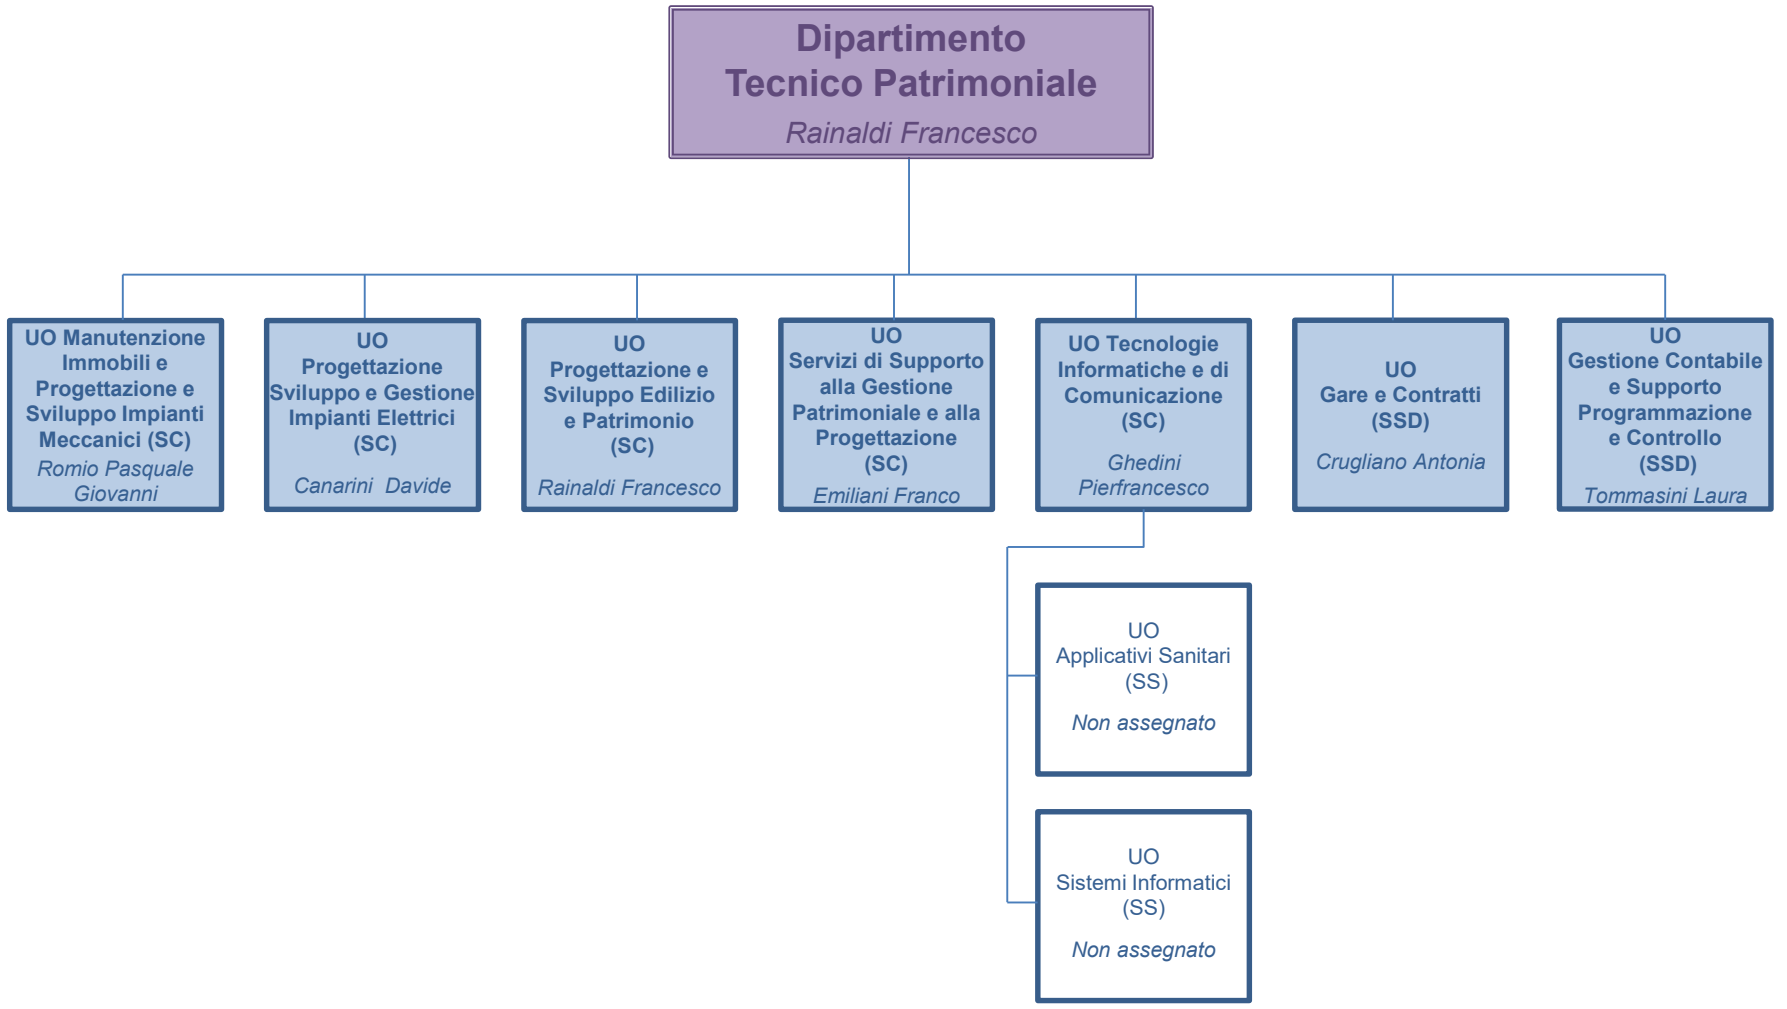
Dipartimento
Tecnico Patrimoniale
Rainaldi Francesco

UO Manutenzione Immobili e Progettazione e Sviluppo Impianti Meccanici (SC)
Romio Pasquale Giovanni

UO Progettazione Sviluppo e Gestione Impianti Elettrici (SC)
Canarini Davide

UO Progettazione e Sviluppo Edilizio e Patrimonio (SC)
Rainaldi Francesco

UO Servizi di Supporto alla Gestione Patrimoniale e alla Progettazione (SC)
Emiliani Franco

UO Tecnologie Informatiche e di Comunicazione (SC)
Ghedini Pierfrancesco

UO Gare e Contratti (SSD)
Crugliano Antonia

UO Gestione Contabile e Supporto Programmazione e Controllo (SSD)
Tommasini Laura

UO Applicativi Sanitari (SS)
Non assegnato

UO Sistemi Informatici (SS)
Non assegnato